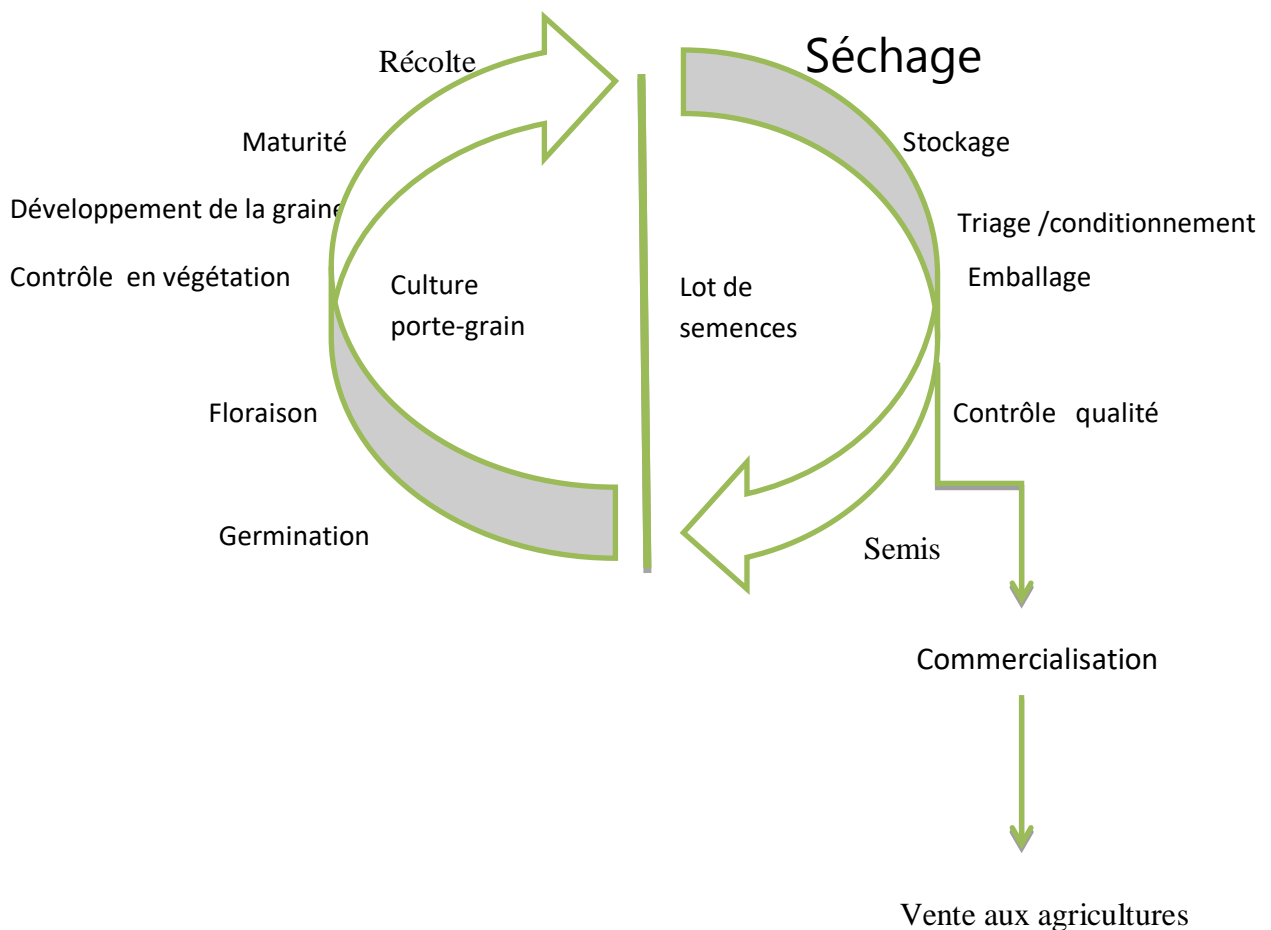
Récolte

Séchage

Maturité

Stockage

Développement de la graine

Triage /conditionnement

Contrôle en végétation

Culture porte-grain

Lot de semences

Emballage

Floraison

Contrôle qualité

Germination

Semis

Commercialisation

Vente aux agricultures